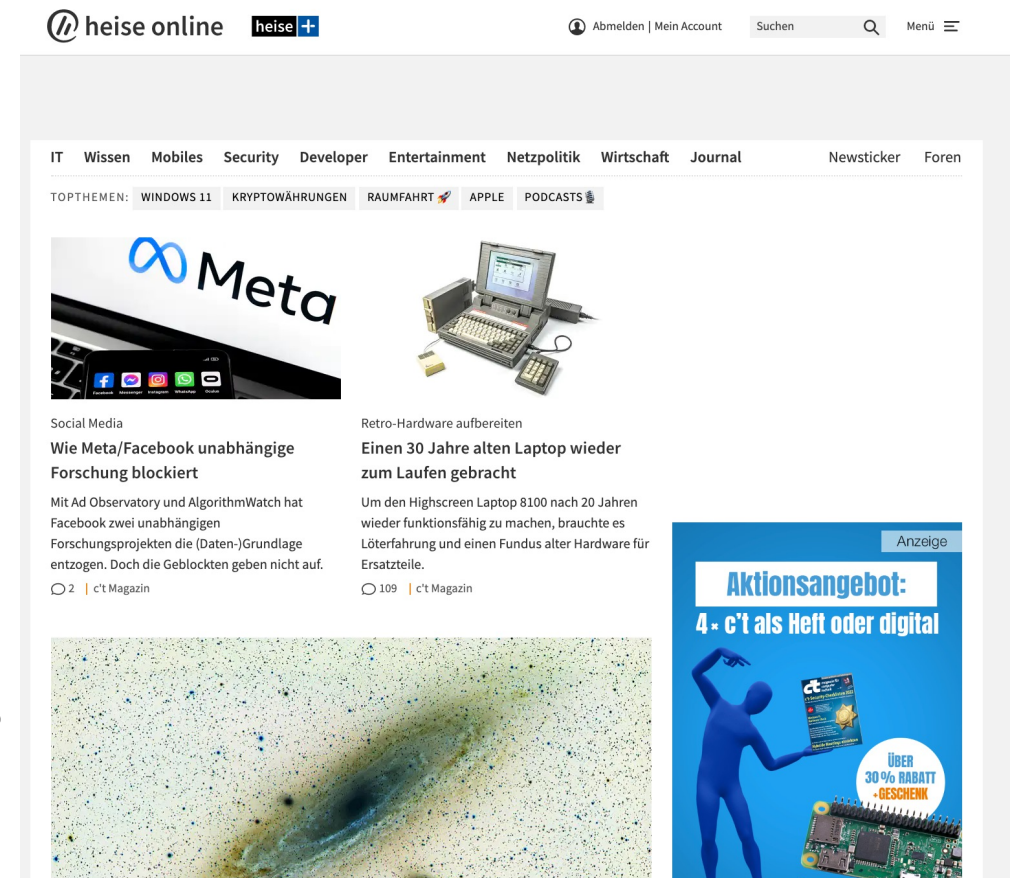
heise online heise+

Abmelden | Mein Account Suchen Menü

IT Wissen Mobiles Security Developer Entertainment Netzpolitik Wirtschaft Journal Newsticker Foren

TOPTHEMEN: WINDOWS 11 KRYPTOWÄHRUNGEN RAUMFAHRT APPLE PODCASTS

Meta

Facebook Messenger Instagram WhatsApp Oculus

Social Media

Wie Meta/Facebook unabhängige Forschung blockiert

Mit Ad Observatory und AlgorithmWatch hat Facebook zwei unabhängigen Forschungsprojekten die (Daten-)Grundlage entzogen. Doch die Geblockten geben nicht auf.

2 | c't Magazin

Retro-Hardware aufbereiten

Einen 30 Jahre alten Laptop wieder zum Laufen gebracht

Um den Highscreen Laptop 8100 nach 20 Jahren wieder funktionsfähig zu machen, brauchte es Löterfahrung und einen Fundus alter Hardware für Ersatzteile.

109 | c't Magazin

Anzeige

Aktionsangebot:

4× c't als Heft oder digital

ÜBER 30% RABATT +GESCHENK